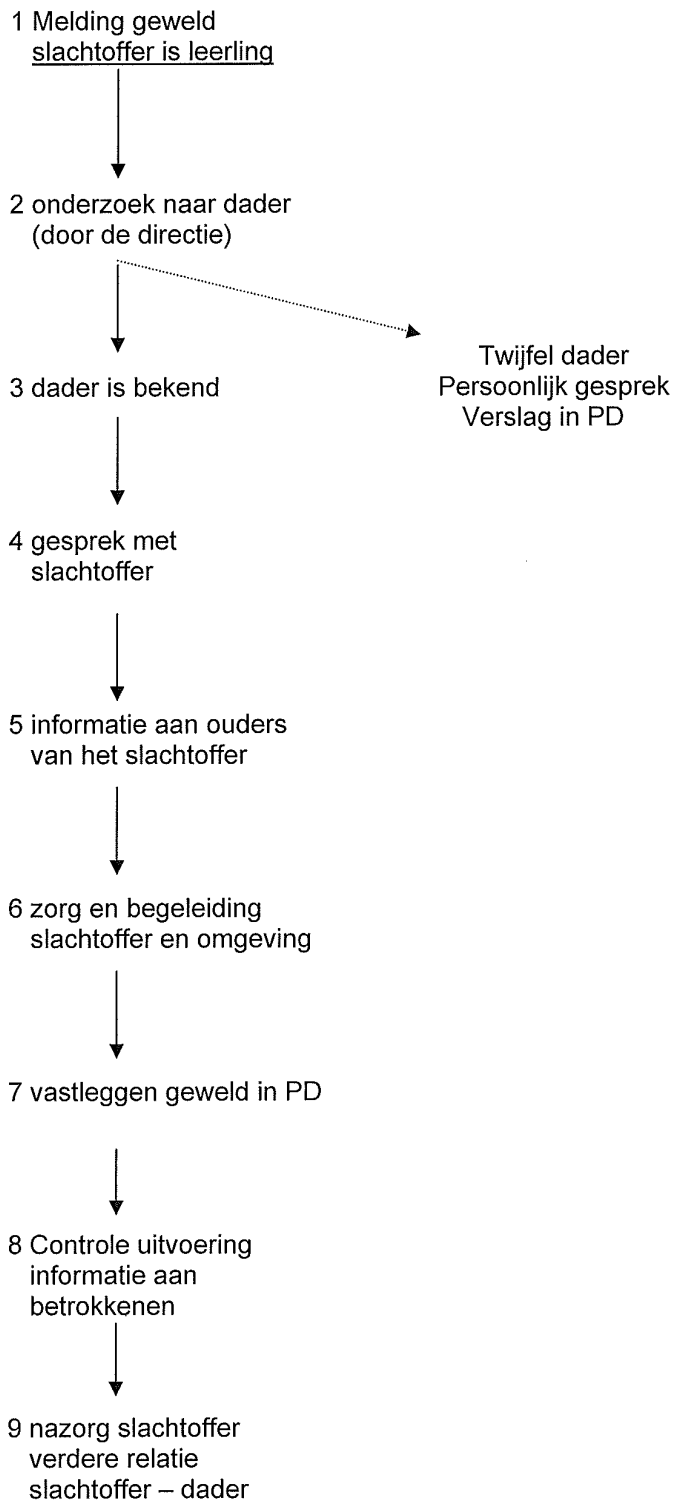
1 Melding geweld
slachtoffer is leerling

2 onderzoek naar dader
(door de directie)

Twijfel dader
Persoonlijk gesprek
Verslag in PD

3 dader is bekend

4 gesprek met
slachtoffer

5 informatie aan ouders
van het slachtoffer

6 zorg en begeleiding
slachtoffer en omgeving

7 vastleggen geweld in PD

8 Controle uitvoering
informatie aan
betrokkenen

9 nazorg slachtoffer
verdere relatie
slachtoffer – dader